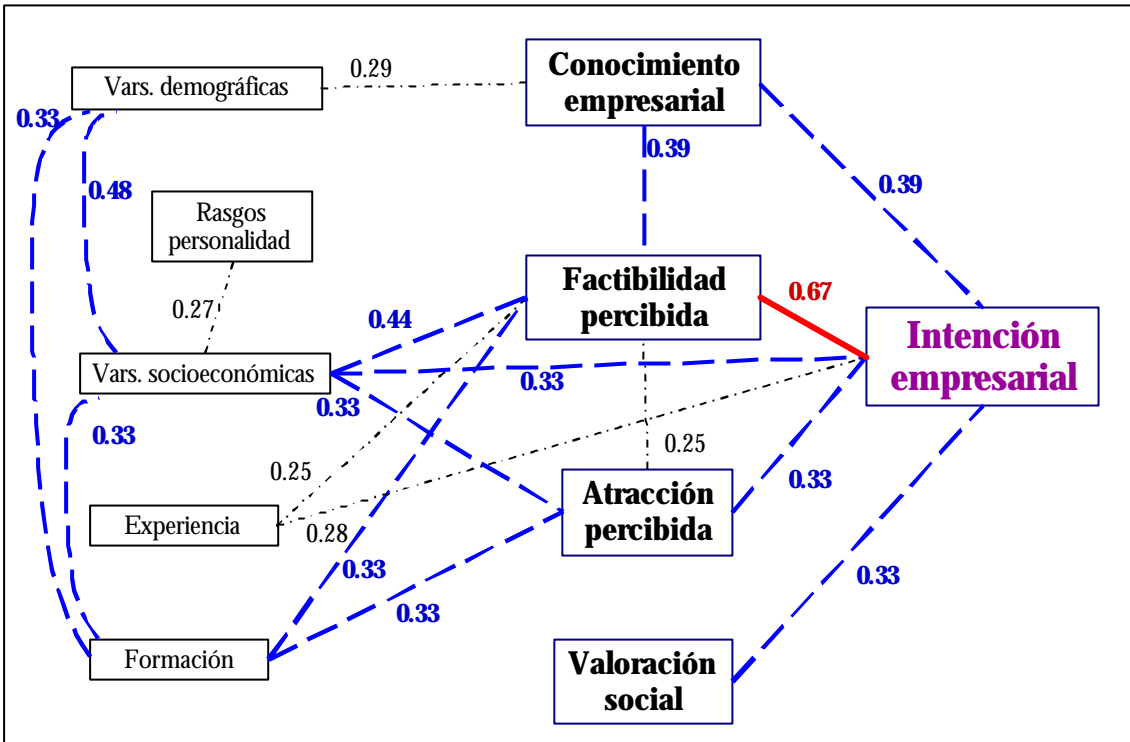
Vars. demográficas
0.29
Conocimiento empresarial
0.33
0.48
0.39
0.39
Rasgos personalidad
0.27
Factibilidad percibida
0.67
0.44
Intención empresarial
Vars. socioeconómicas
0.33
0.33
0.33
0.25
0.25
Atracción percibida
0.33
Experiencia
0.28
0.33
0.33
0.33
Formación
Valoración social